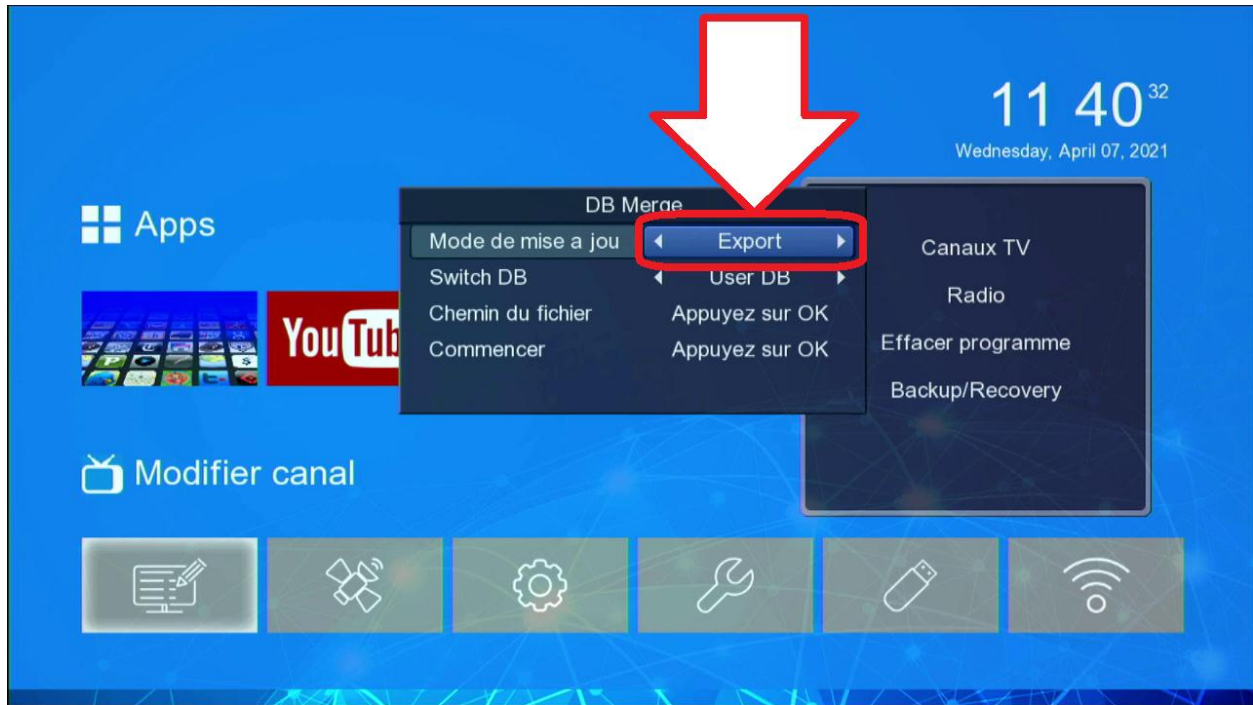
11 40 32
Wednesday, April 07, 2021

Apps

YouTub

DB Merge
| | |
|---|---|
| Mode de mise a jou | Export |
| Switch DB | User DB |
| Chemin du fichier | Appuyez sur OK |
| Commencer | Appuyez sur OK |

Canaux TV
Radio
Effacer programme
Backup/Recovery

Modifier canal